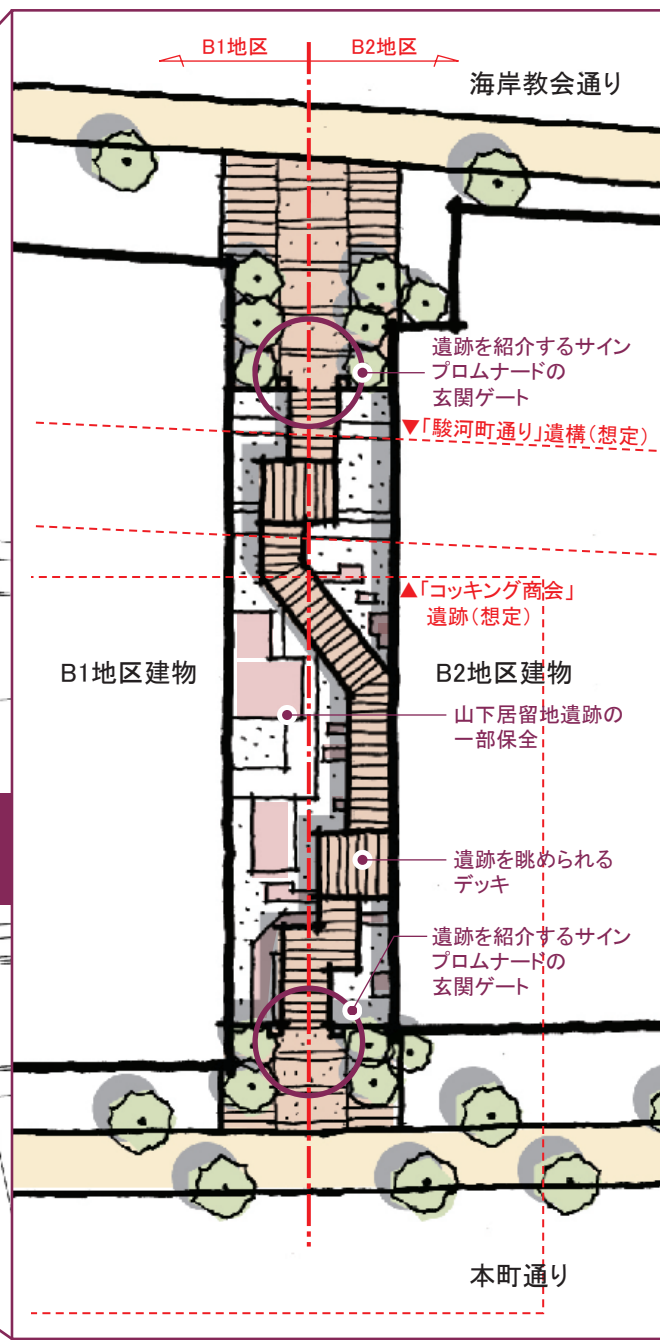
B1地区

B2地区

海岸教会通り

遺跡を紹介するサイン
プロムナードの
玄関ゲート

▼「駿河町通り」遺構（想定）

▲「コッキング商会」
遺跡（想定）

B1地区建物

B2地区建物

山下居留地遺跡の
一部保全

遺跡を眺められる
デッキ

遺跡を紹介するサイン
プロムナードの
玄関ゲート

本町通り